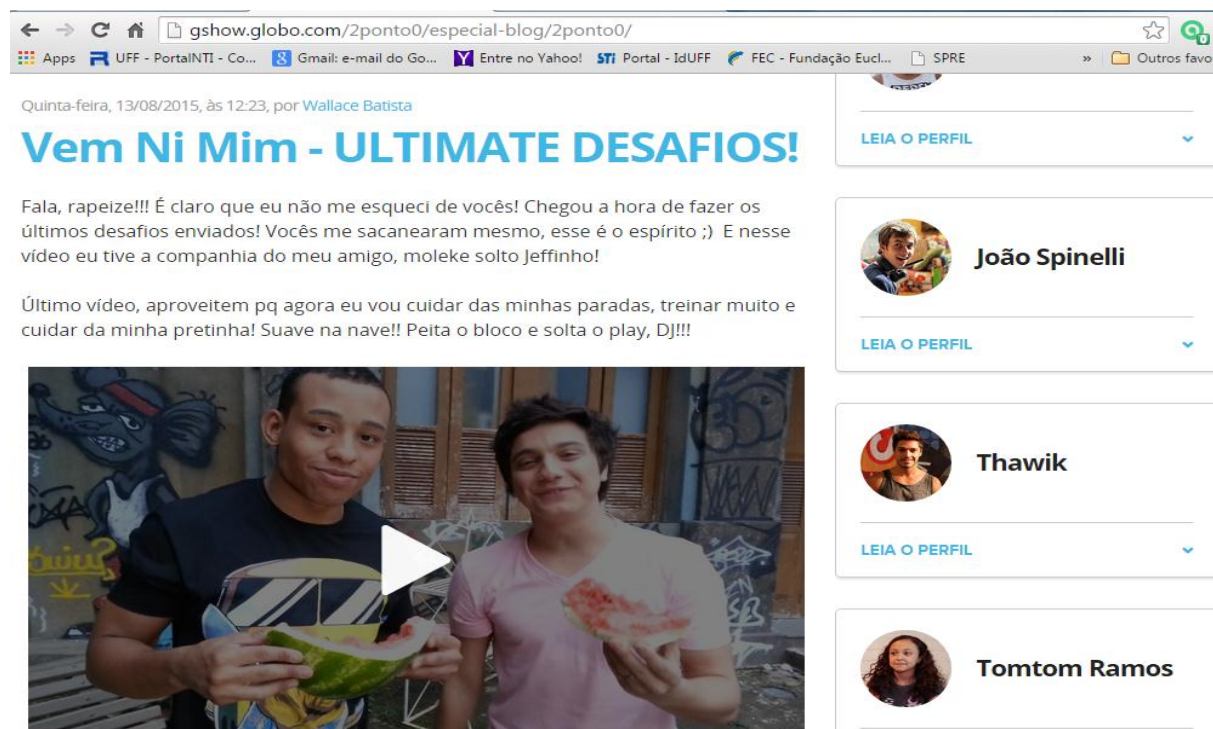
gshow.globo.com/2ponto0/especial-blog/2ponto0/

Apps UFF - PortalNTI - Co... Gmail: e-mail do Go... Entre no Yahoo! Portal - IdUFF FEC - Fundação Eucl... SPRE » Outros favo

Quinta-feira, 13/08/2015, às 12:23, por Wallace Batista

Vem Ni Mim - ULTIMATE DESAFIOS!

Fala, rapeize!!! É claro que eu não me esqueci de vocês! Chegou a hora de fazer os últimos desafios enviados! Vocês me sacanearam mesmo, esse é o espírito ;) E nesse vídeo eu tive a companhia do meu amigo, moleke solto Jeffinho!

Último vídeo, aproveitem pq agora eu vou cuidar das minhas paradas, treinar muito e cuidar da minha pretinha! Suave na nave!! Peita o bloco e solta o play, DJ!!!

LEIA O PERFIL

João Spinelli

LEIA O PERFIL

Thawik

LEIA O PERFIL

Tomtom Ramos